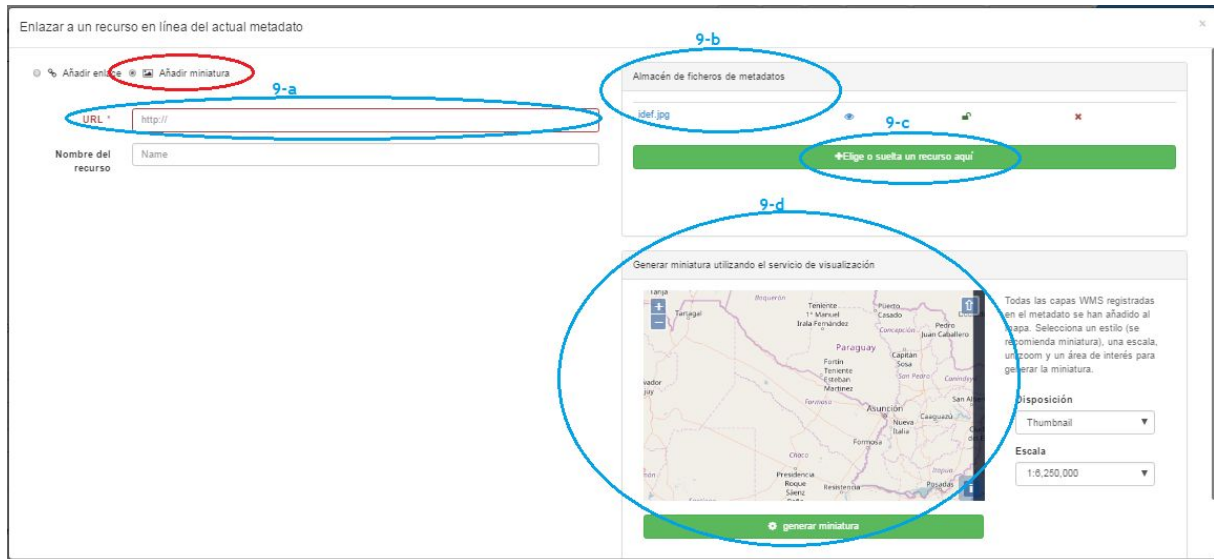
Enlazar a un recurso en línea del actual metadato

×

Añadir enlace   Añadir miniatura

9-a

URL *   http://

Nombre del recurso   Name

9-b

Almacén de ficheros de metadatos

idef.jpg

9-c

+Elige o suelta un recurso aquí

9-d

Generar miniatura utilizando el servicio de visualización

Tarija
Boquerón
Teniente 1º Manuel Irala Fernández
Puerto Casado
Concepción
Pedro Juan Caballero
Paraguay
Capitán Sosa
San Pedro
Canindeyú
Fortín Teniente Esteban Martínez
Formosa
Asunción
San Al
Caaguazú
Nueva Italia
Formosa
Chaco
Presidencia Roque Sáenz
Resistencia
Posadas

Todas las capas WMS registradas en el metadato se han añadido al mapa. Selecciona un estilo (se recomienda miniatura), una escala, un zoom y un área de interés para generar la miniatura.

Disposición

Thumbnail

Escala

1:6,250,000

generar miniatura